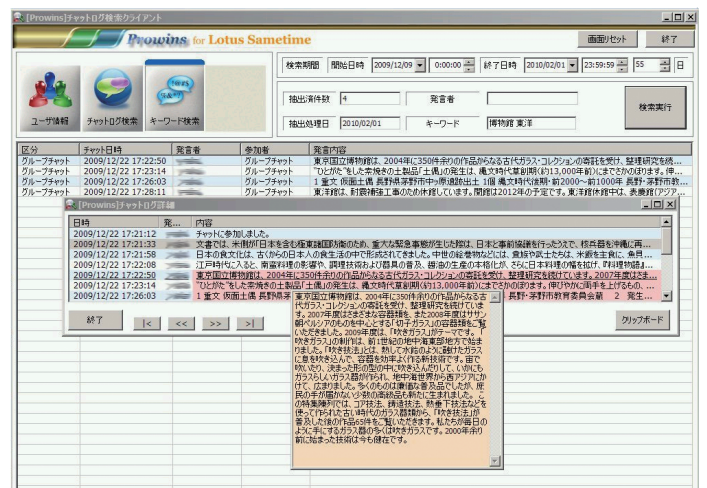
[Prowins]チャットログ検索クライアント

Prowins for Lotus Sametime

画面リセット　終了

ユーザ情報　チャットログ検索　キーワード検索

検索期間　開始日時 2009/12/09 0:00:00　終了日時 2010/02/01 23:59:59 55 日

抽出済件数 4　発言者

抽出処理日 2010/02/01　キーワード 博物館 東洋

検索実行

| 区分 | チャット日時 | 発言者 | 参加者 | 発言内容 |
|---|---|---|---|---|
| グループチャット | 2009/12/22 17:22:50 | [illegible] | グループチャット | 東京国立博物館は、2004年に350件余りの作品からなる古代ガラス・コレクションの寄託を受け、整理研究を続... |
| グループチャット | 2009/12/22 17:23:14 | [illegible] | グループチャット | "ひとがた"をした素焼きの土製品「土偶」の発生は、縄文時代草創期(約13,000年前)にまでさかのぼります。仲... |
| グループチャット | 2009/12/22 17:26:03 | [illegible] | グループチャット | 1 重文 仮面土偶 長野県茅野市中ッ原遺跡出土 1個 縄文時代後期・約2000～前1000年 長野・茅野市教... |
| グループチャット | 2009/12/22 17:28:11 | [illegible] | グループチャット | 東洋館は、耐震補強工事のため休館しています。開館は2012年の予定です。東洋館休館中は、表慶館(アジア... |

[Prowins]チャットログ詳細

| 日時 | 発... | 内容 |
|---|---|---|
| 2009/12/22 17:21:12 | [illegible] | チャットに参加しました。 |
| 2009/12/22 17:21:33 | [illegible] | 文書では、米側が日本を含む極東諸国防衛のため、重大な緊急事態が生じた際は、日本と事前協議を行ったうえで、核兵器を沖縄に再... |
| 2009/12/22 17:21:58 | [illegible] | 日本の食文化は、古くからの日本人の食生活の中で形成されてきました。中世の絵巻物などには、貴族や武士たちも、米飯を主食に、魚貝... |
| 2009/12/22 17:22:08 | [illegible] | 江戸時代に入ると、南蛮料理の影響や、調理技術および器具の普及、醤油の生産の本格化が、さらに日本料理の幅を拡げ、料理物語... |
| 2009/12/22 17:22:50 | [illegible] | 東京国立博物館は、2004年に350件余りの作品からなる古代ガラス・コレクションの寄託を受け、整理研究を続けています。2007年度はさま... |
| 2009/12/22 17:23:14 | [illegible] | "ひとがた"をした素焼きの土製品「土偶」の発生は、縄文時代草創期(約13,000年前)にまでさかのぼります。仲びやかに両手を上げるもの、... |
| 2009/12/22 17:26:03 | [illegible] | 1 重文 仮面土偶 長野県茅... 長野・茅野市教育委員会蔵 2 発生... |

東京国立博物館は、2004年に350件余りの作品からなる古代ガラス・コレクションの寄託を受け、整理研究を続けています。2007年度はさまざまな容器類を、また2008年度はサザン朝ペルシアのものを中心とする「切子ガラス」の容器類をご覧いただきました。2009年度は、「吹きガラス」がテーマです。「吹きガラス」の制作は、前1世紀の地中海東部地方で始まりました。「吹き技法」とは、熱して半溶かえに融けたガラスに息を吹き込んで、容器を制作する技術です。宙で吹いたり、決まった形の型の中に吹き込んだりして、いろいろなガラス器がつくられ、地中海世界から西アジアにかけて、広まりました。多くのものは簡素な普及品でしたが、庶民の手が届かない多数の高級品も新たに生まれました。この特集陳列では、コア技法、鋳造技法、熱巻下技法などを使って作られた古い時代のガラス器類から、「吹き技法」が普及した後の作品65件をご覧いただきます。私たちが毎日のように手にするガラス器の多くは吹きガラスです。2000年余り前に始まった技術は今も健在です。

終了　|<　<<　>>　>|　クリップボード